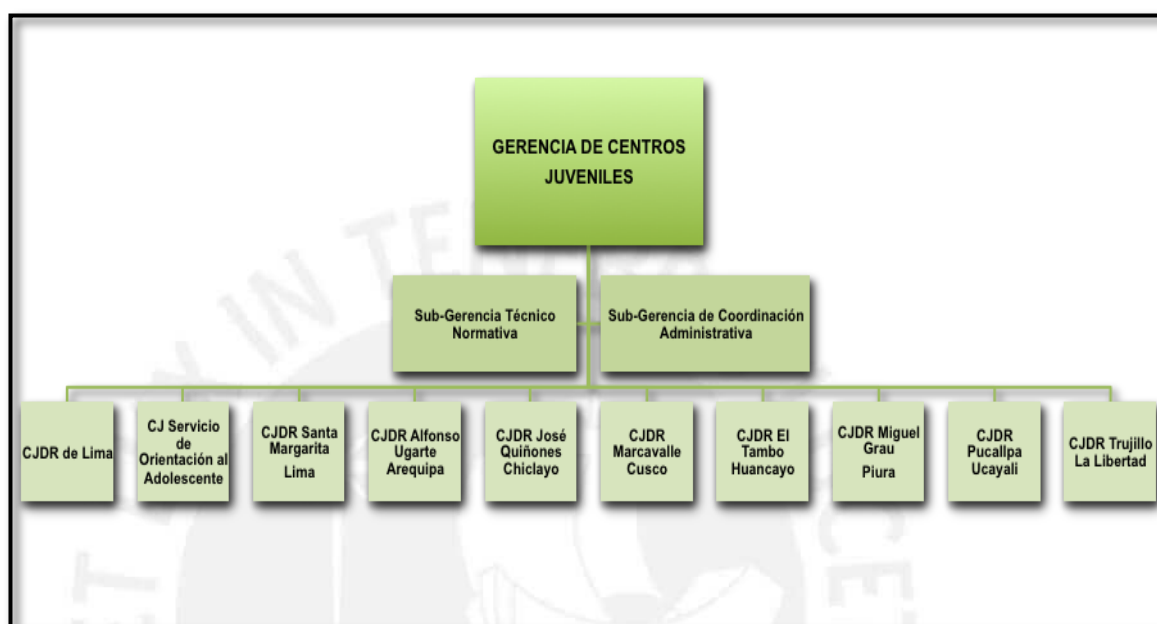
GERENCIA DE CENTROS JUVENILES

Sub-Gerencia Técnico Normativa

Sub-Gerencia de Coordinación Administrativa

CJDR de Lima

CJ Servicio de Orientación al Adolescente

CJDR Santa Margarita Lima

CJDR Alfonso Ugarte Arequipa

CJDR José Quiñones Chiclayo

CJDR Marcavalle Cusco

CJDR El Tambo Huancayo

CJDR Miguel Grau Piura

CJDR Pucallpa Ucayali

CJDR Trujillo La Libertad